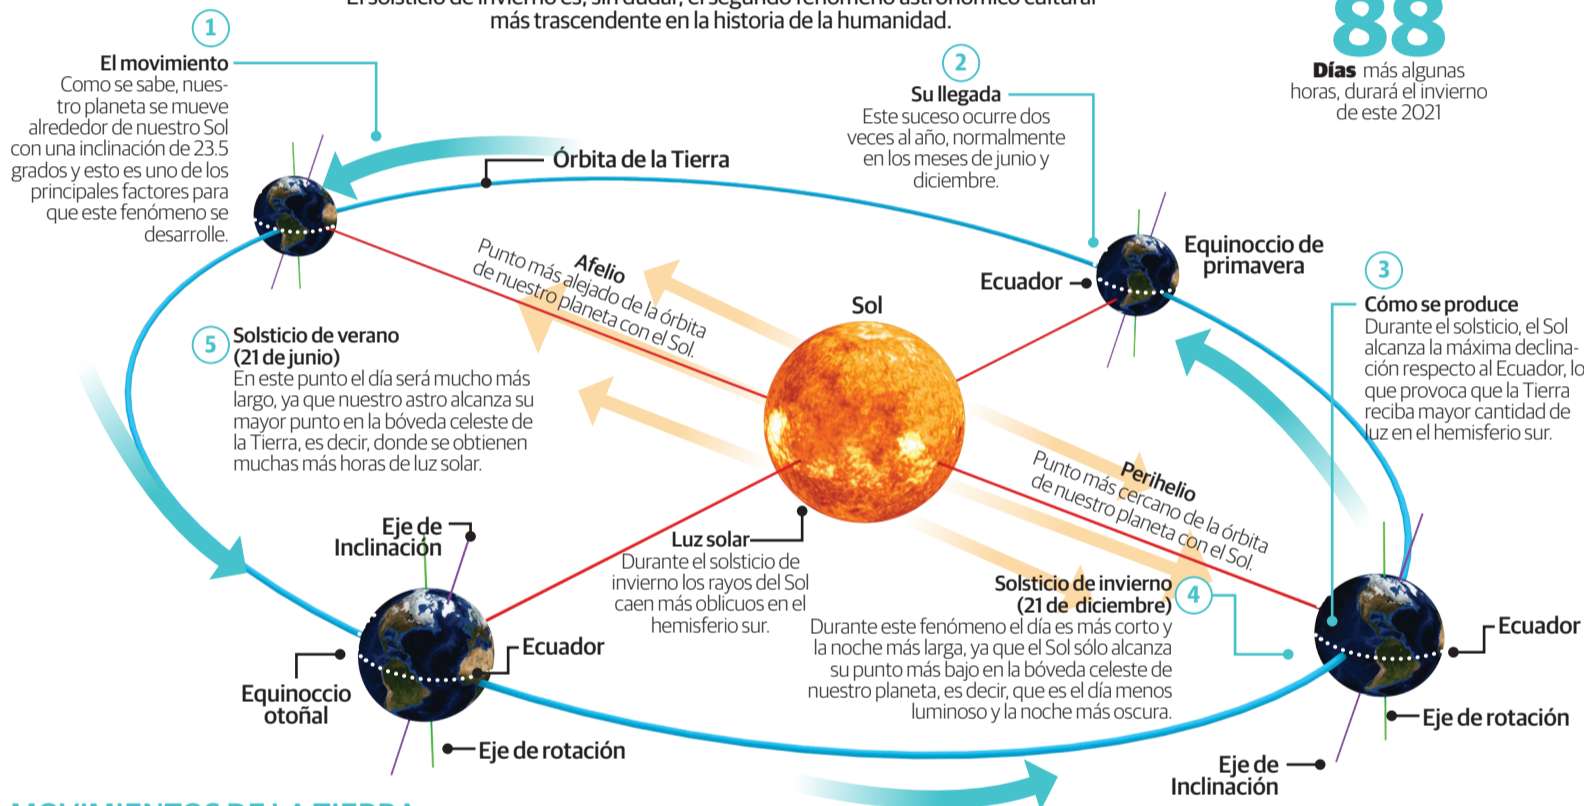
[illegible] más trascendente en la historia de la humanidad.

88
Días más algunas horas, durará el invierno de este 2021

1
El movimiento
Como se sabe, nuestro planeta se mueve alrededor de nuestro Sol con una inclinación de 23.5 grados y esto es uno de los principales factores para que este fenómeno se desarrolle.

Órbita de la Tierra

2
Su llegada
Este suceso ocurre dos veces al año, normalmente en los meses de junio y diciembre.

Equinoccio de primavera

Ecuador

Afelio
Punto más alejado de la órbita de nuestro planeta con el Sol.

Sol

3
Cómo se produce
Durante el solsticio, el Sol alcanza la máxima declinación respecto al Ecuador, lo que provoca que la Tierra reciba mayor cantidad de luz en el hemisferio sur.

5
Solsticio de verano (21 de junio)
En este punto el día será mucho más largo, ya que nuestro astro alcanza su mayor punto en la bóveda celeste de la Tierra, es decir, donde se obtienen muchas más horas de luz solar.

Perihelio
Punto más cercano de la órbita de nuestro planeta con el Sol.

Eje de Inclinación

Luz solar
Durante el solsticio de invierno los rayos del Sol caen más oblicuos en el hemisferio sur.

Solsticio de invierno (21 de diciembre)
4
Durante este fenómeno el día es más corto y la noche más larga, ya que el Sol sólo alcanza su punto más bajo en la bóveda celeste de nuestro planeta, es decir, que es el día menos luminoso y la noche más oscura.

Ecuador

Ecuador

Equinoccio otoñal

Eje de rotación

Eje de rotación

Eje de Inclinación

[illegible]